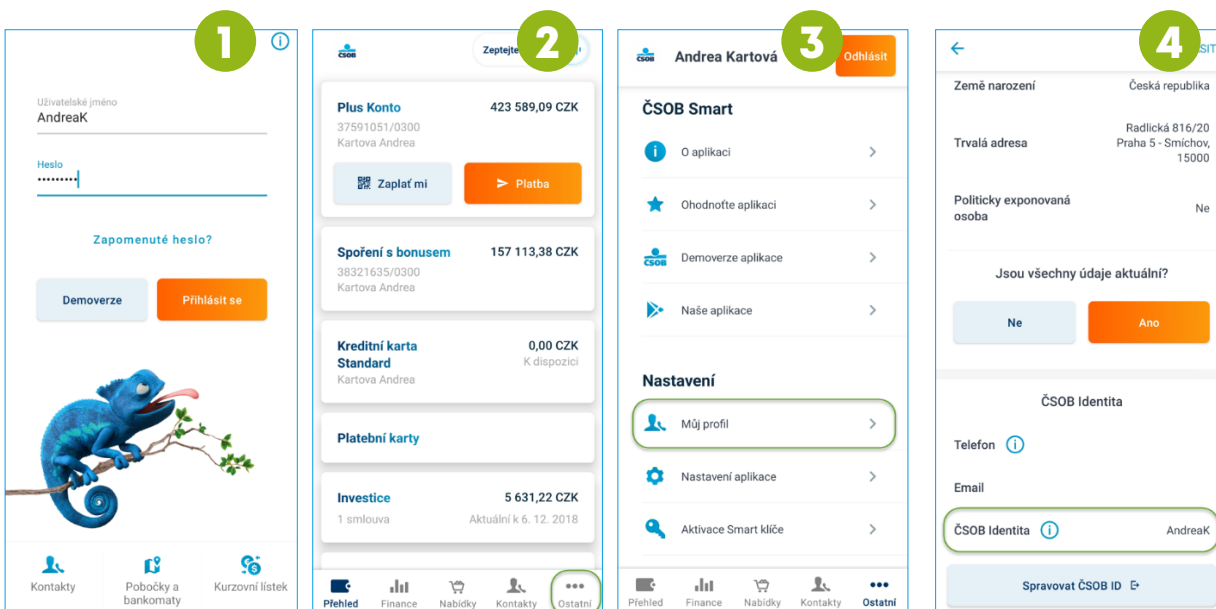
1

Uživatelské jméno
AndreaK

Heslo
•••••••••

Zapomenuté heslo?

Demoverze
Přihlásit se

Kontakty
Pobočky a bankomaty
Kurzovní lístek

2

ČSOB
Zeptejte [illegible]

Plus Konto
423 589,09 CZK
37591051/0300
Kartova Andrea

Zaplať mi
Platba

Spoření s bonusem
157 113,38 CZK
38321635/0300
Kartova Andrea

Kreditní karta Standard
0,00 CZK
K dispozici
Kartova Andrea

Platební karty

Investice
5 631,22 CZK
1 smlouva
Aktuální k 6. 12. 2018

Přehled
Finance
Nabídky
Kontakty
Ostatní

3

ČSOB
Andrea Kartová
Odhlásit

ČSOB Smart

O aplikaci
Ohodnoťte aplikaci
Demoverze aplikace
Naše aplikace

Nastavení

Můj profil
Nastavení aplikace
Aktivace Smart klíče

Přehled
Finance
Nabídky
Kontakty
Ostatní

4

SIT

Země narození
Česká republika

Trvalá adresa
Radlická 816/20
Praha 5 - Smíchov,
15000

Politicky exponovaná osoba
Ne

Jsou všechny údaje aktuální?

Ne
Ano

ČSOB Identita

Telefon

Email

ČSOB Identita
AndreaK

Spravovat ČSOB ID